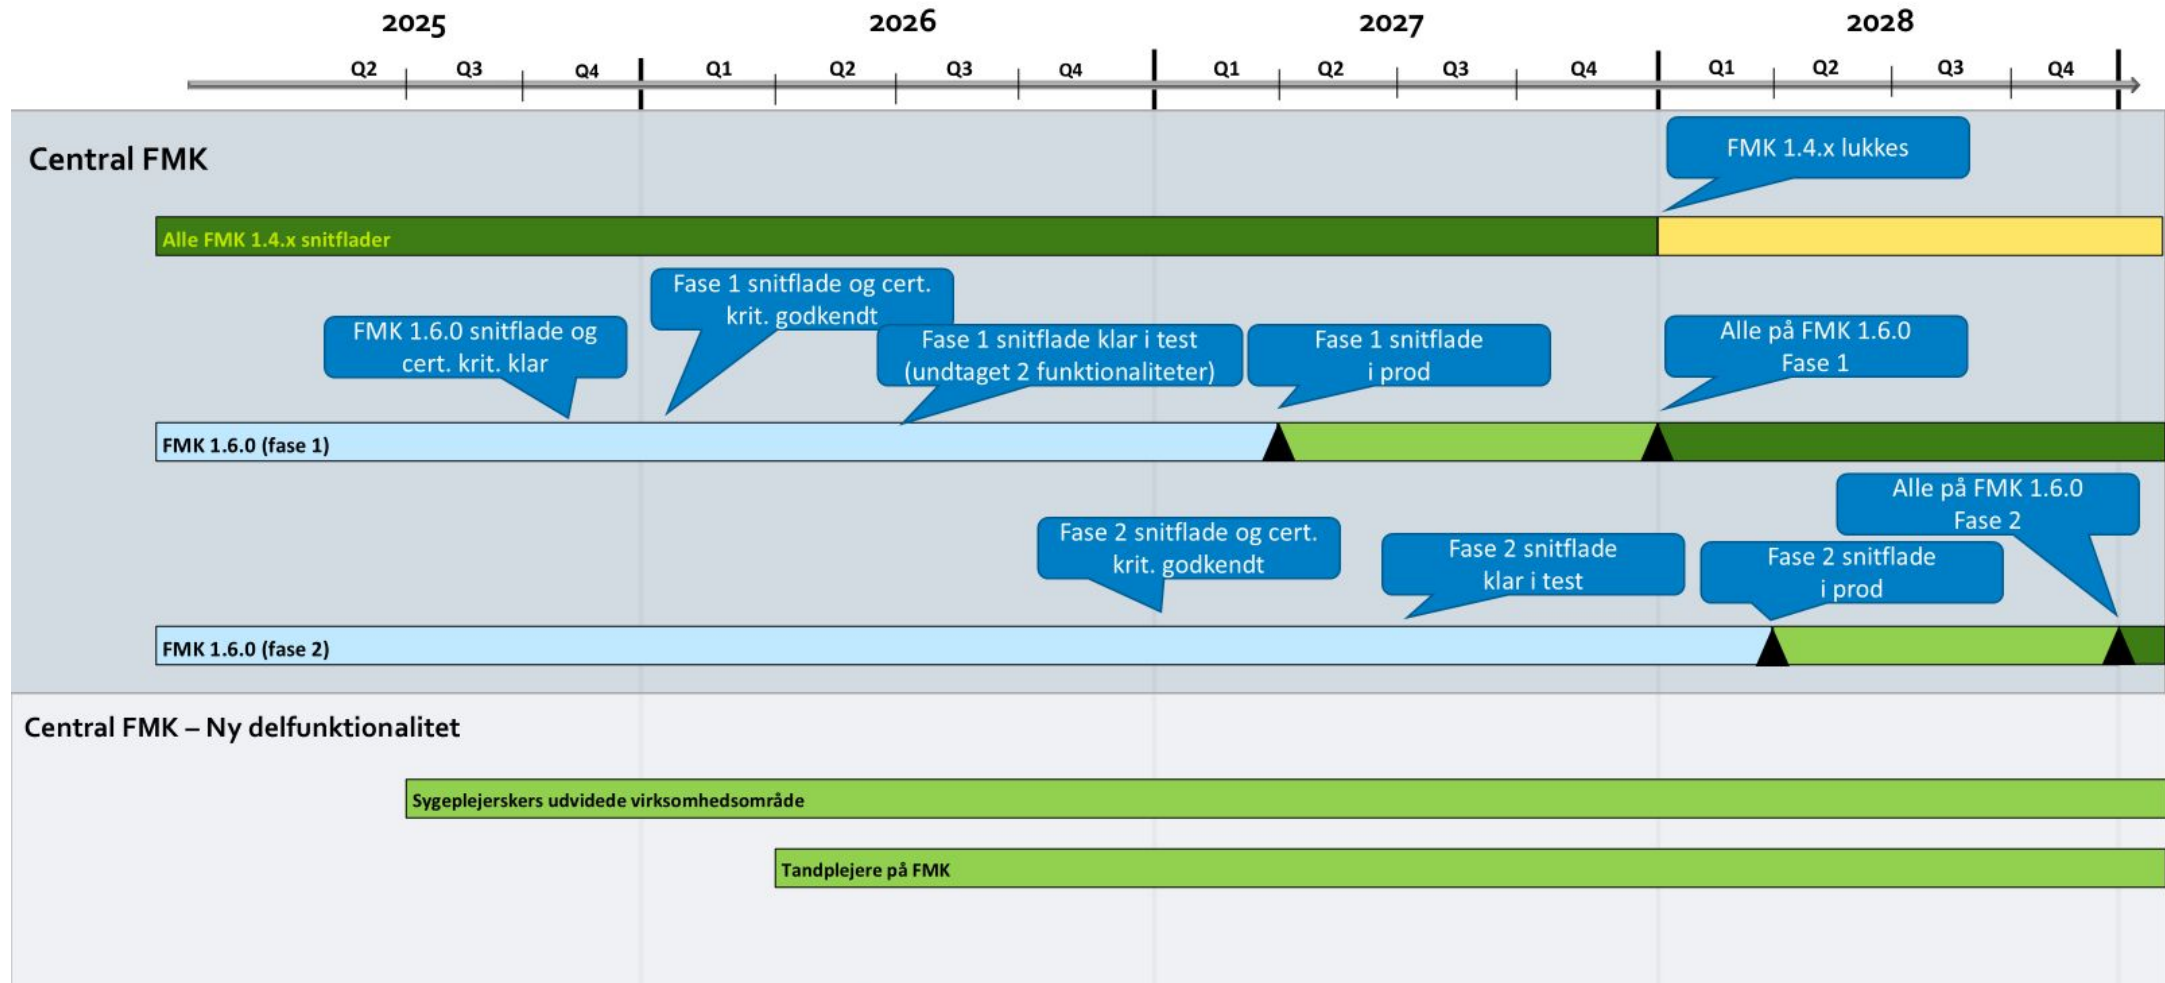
2025 2026 2027 2028

Q2 Q3 Q4 Q1 Q2 Q3 Q4 Q1 Q2 Q3 Q4 Q1 Q2 Q3 Q4

Central FMK

FMK 1.4.x lukkes

Alle FMK 1.4.x snitflader

Fase 1 snitflade og cert. krit. godkendt

FMK 1.6.0 snitflade og cert. krit. klar

Fase 1 snitflade klar i test (undtaget 2 funktionaliteter)

Fase 1 snitflade i prod

Alle på FMK 1.6.0 Fase 1

FMK 1.6.0 (fase 1)

Alle på FMK 1.6.0 Fase 2

Fase 2 snitflade og cert. krit. godkendt

Fase 2 snitflade klar i test

Fase 2 snitflade i prod

FMK 1.6.0 (fase 2)

Central FMK – Ny delfunktionalitet

Sygeplejerskers udvidede virksomhedsområde

Tandplejere på FMK